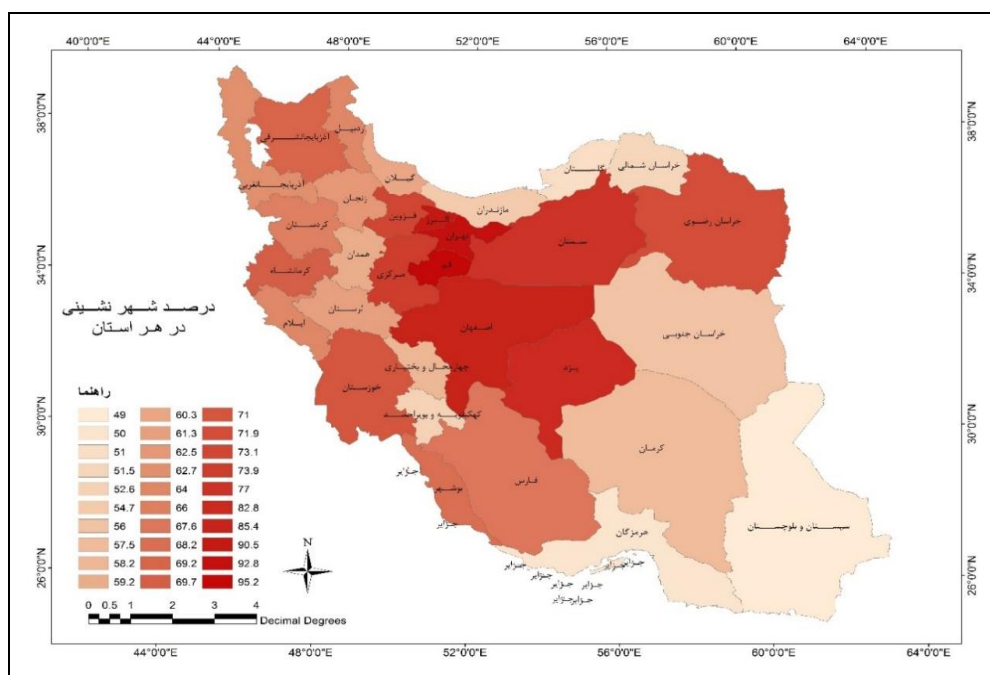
40°0'0"E 44°0'0"E 48°0'0"E 52°0'0"E 56°0'0"E 60°0'0"E 64°0'0"E

38°0'0"N
34°0'0"N
30°0'0"N
26°0'0"N

38°0'0"N
34°0'0"N
30°0'0"N
26°0'0"N

آذربایجان‌شرقی
اردبیل
آذربایجان‌غربی
گیلان
زنجان
قزوین
مازندران
گلستان
خراسان شمالی
کردستان
البرز
تهران
سمنان
خراسان رضوی
همدان
قم
کرمانشاه
مرکزی
لرستان
ایلام
اصفهان
خراسان جنوبی
چهارمحال و بختیاری
خوزستان
یزد
کهگیلویه و بویراحمد
کرمان
جزایر
بوشهر
فارس
جزایر
هرمزگان
سیستان و بلوچستان
جزایر
جزایر
جزایر جزایر
جزایرجزایر
جزایر

درصد شهر نشینی
در هر استان

راهنما

| | | |
|---|---|---|
| 49 | 60.3 | 71 |
| 50 | 61.3 | 71.9 |
| 51 | 62.5 | 73.1 |
| 51.5 | 62.7 | 73.9 |
| 52.6 | 64 | 77 |
| 54.7 | 66 | 82.8 |
| 56 | 67.6 | 85.4 |
| 57.5 | 68.2 | 90.5 |
| 58.2 | 69.2 | 92.8 |
| 59.2 | 69.7 | 95.2 |

N

0 0.5 1 2 3 4
Decimal Degrees

44°0'0"E 48°0'0"E 52°0'0"E 56°0'0"E 60°0'0"E 64°0'0"E